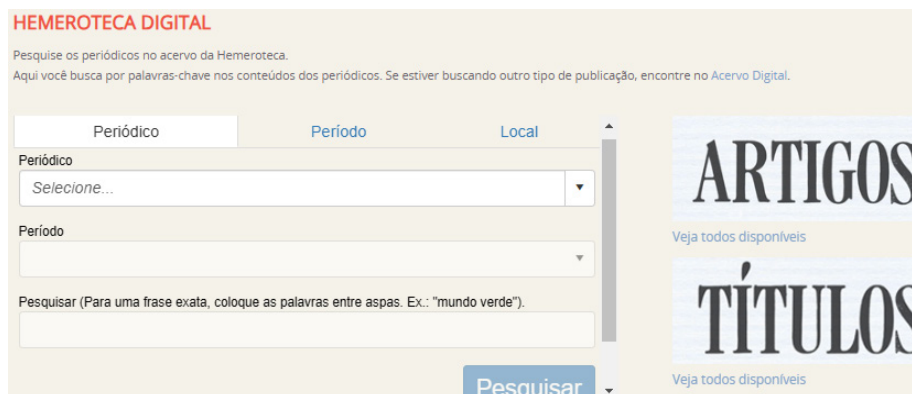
HEMEROTECA DIGITAL

Pesquise os periódicos no acervo da Hemeroteca.
Aqui você busca por palavras-chave nos conteúdos dos periódicos. Se estiver buscando outro tipo de publicação, encontre no Acervo Digital.

Periódico | Período | Local

Periódico
Selecione...

Período

Pesquisar (Para uma frase exata, coloque as palavras entre aspas. Ex.: "mundo verde").

Pesquisar

ARTIGOS
Veja todos disponíveis

TÍTULOS
Veja todos disponíveis